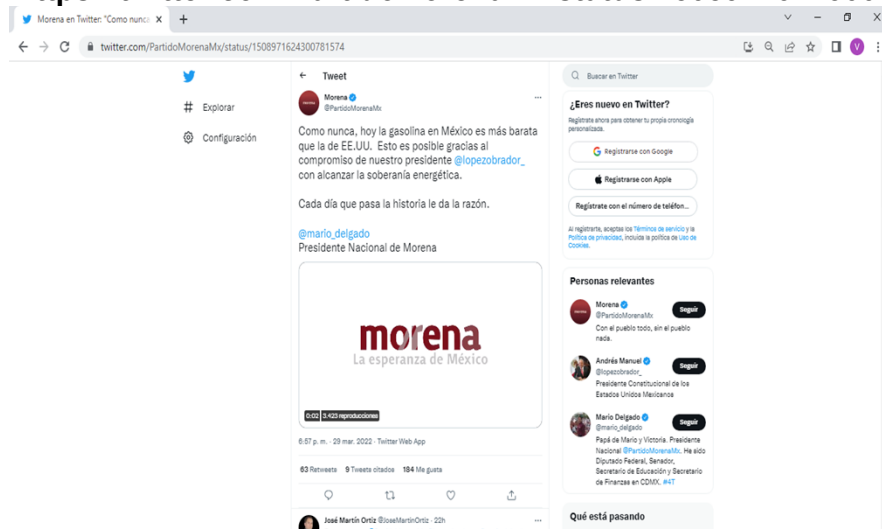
Morena en Twitter: "Como nunca ×

twitter.com/PartidoMorenaMx/status/1508971624300781574

Explorar

Configuración

Tweet

Morena
@PartidoMorenaMx

Como nunca, hoy la gasolina en México es más barata que la de EE.UU. Esto es posible gracias al compromiso de nuestro presidente @lopezobrador_ con alcanzar la soberanía energética.

Cada día que pasa la historia le da la razón.

@mario_delgado
Presidente Nacional de Morena

morena
La esperanza de México

0:02 3.423 reproducciones

6:57 p. m. · 29 mar. 2022 · Twitter Web App

63 Retweets 9 Tweets citados 184 Me gusta

José Martín Ortiz @JoseMartinOrtiz · 22h

Buscar en Twitter

¿Eres nuevo en Twitter?

Regístrate ahora para obtener tu propia cronología personalizada.

Registrarse con Google

Registrarse con Apple

Regístrate con el número de teléfon...

Al registrarte, aceptas los Términos de servicio y la Política de privacidad, incluida la política de Uso de Cookies.

Personas relevantes

Morena
@PartidoMorenaMx
Seguir
Con el pueblo todo, sin el pueblo nada.

Andrés Manuel
@lopezobrador_
Seguir
Presidente Constitucional de los Estados Unidos Mexicanos

Mario Delgado
@mario_delgado
Seguir
Papá de Mario y Victoria. Presidente Nacional @PartidoMorenaMx. He sido Diputado Federal, Senador, Secretario de Educación y Secretario de Finanzas en CDMX. #4T

Qué está pasando